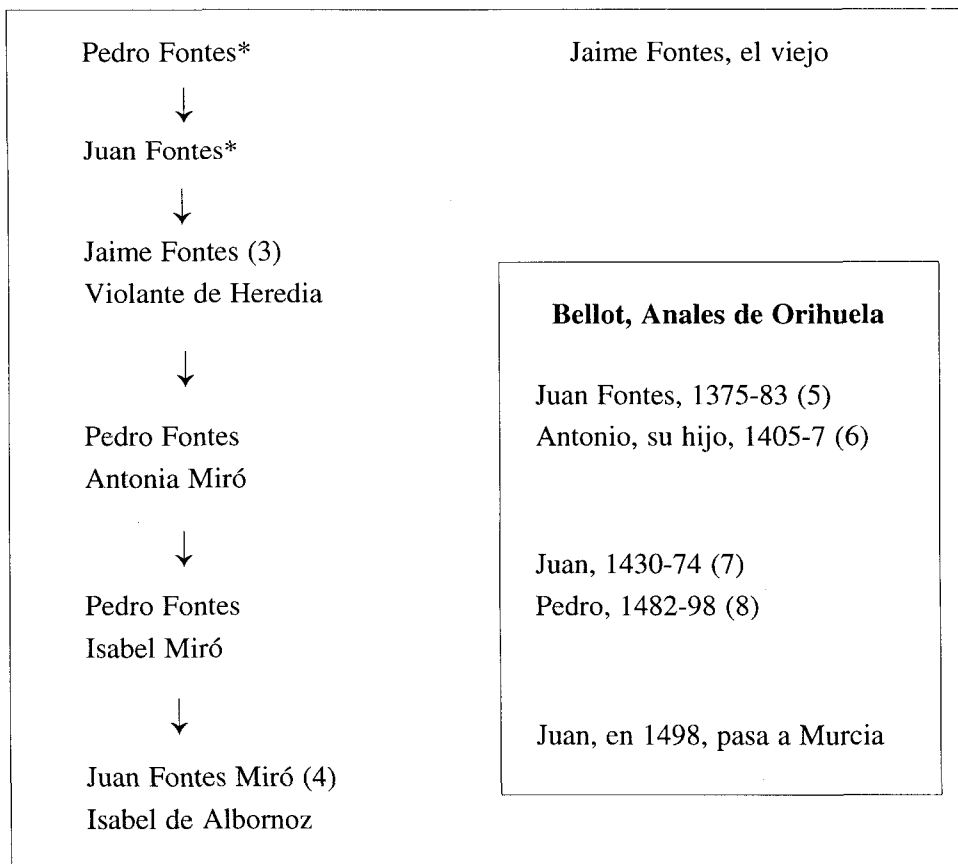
Pedro Fontes*

Juan Fontes*

Jaime Fontes (3)
Violante de Heredia

Pedro Fontes
Antonia Miró

Pedro Fontes
Isabel Miró

Juan Fontes Miró (4)
Isabel de Albornoz

Jaime Fontes, el viejo

**Bellot, Anales de Orihuela**

Juan Fontes, 1375-83 (5)
Antonio, su hijo, 1405-7 (6)

Juan, 1430-74 (7)
Pedro, 1482-98 (8)

Juan, en 1498, pasa a Murcia